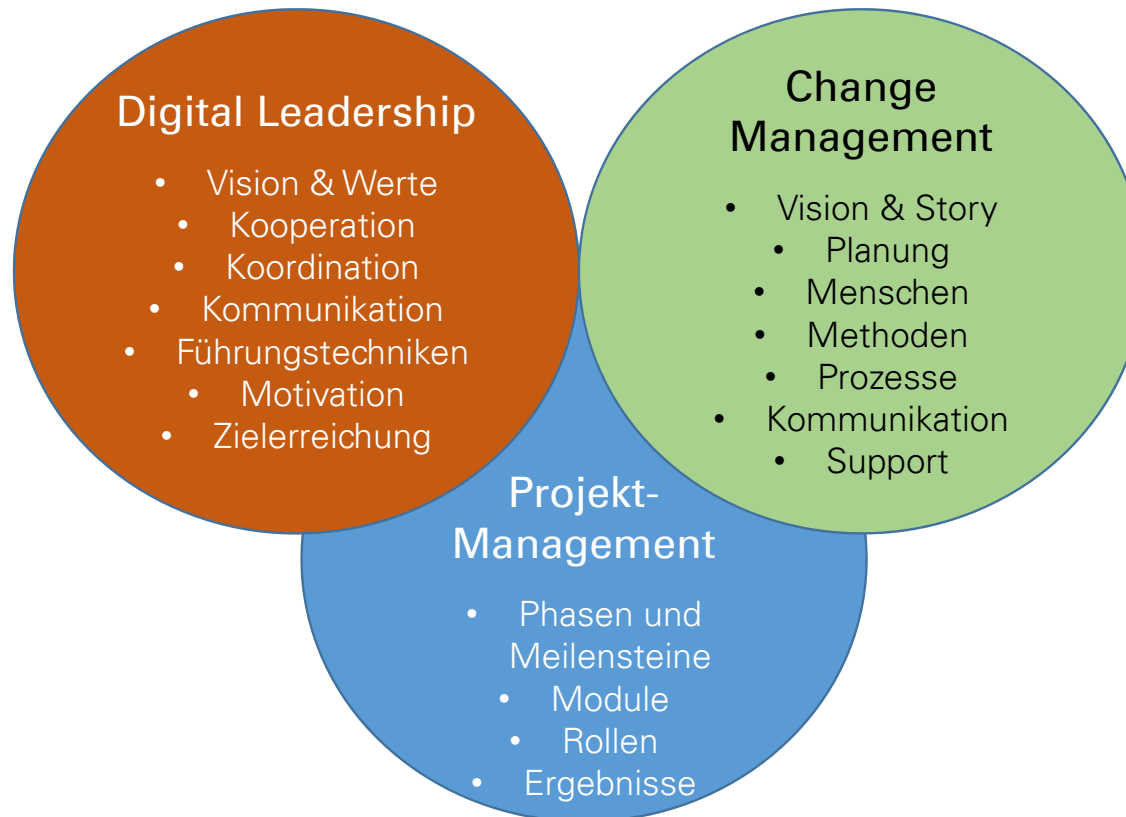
Digital Leadership

- Vision & Werte
- Kooperation
- Koordination
- Kommunikation
- Führungstechniken
- Motivation
- Zielerreichung

Change Management

- Vision & Story
- Planung
- Menschen
- Methoden
- Prozesse
- Kommunikation
- Support

Projekt-Management

- Phasen und Meilensteine
- Module
- Rollen
- Ergebnisse